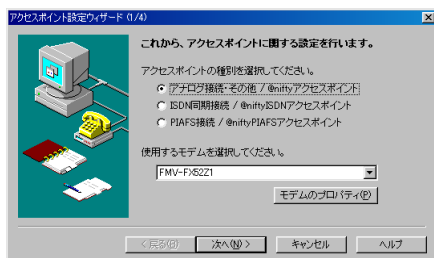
アクセスポイント設定ウィザード (1/4)

これから、アクセスポイントに関する設定を行います。

アクセスポイントの種別を選択してください。

アナログ接続・その他 / @niftyアクセスポイント

ISDN同期接続 / @niftyISDNアクセスポイント

PIAFS接続 / @niftyPIAFSアクセスポイント

使用するモデムを選択してください。

FMV-FX52Z1

モデムのプロパティ(P)

< 戻る(B)

次へ(N) >

キャンセル

ヘルプ